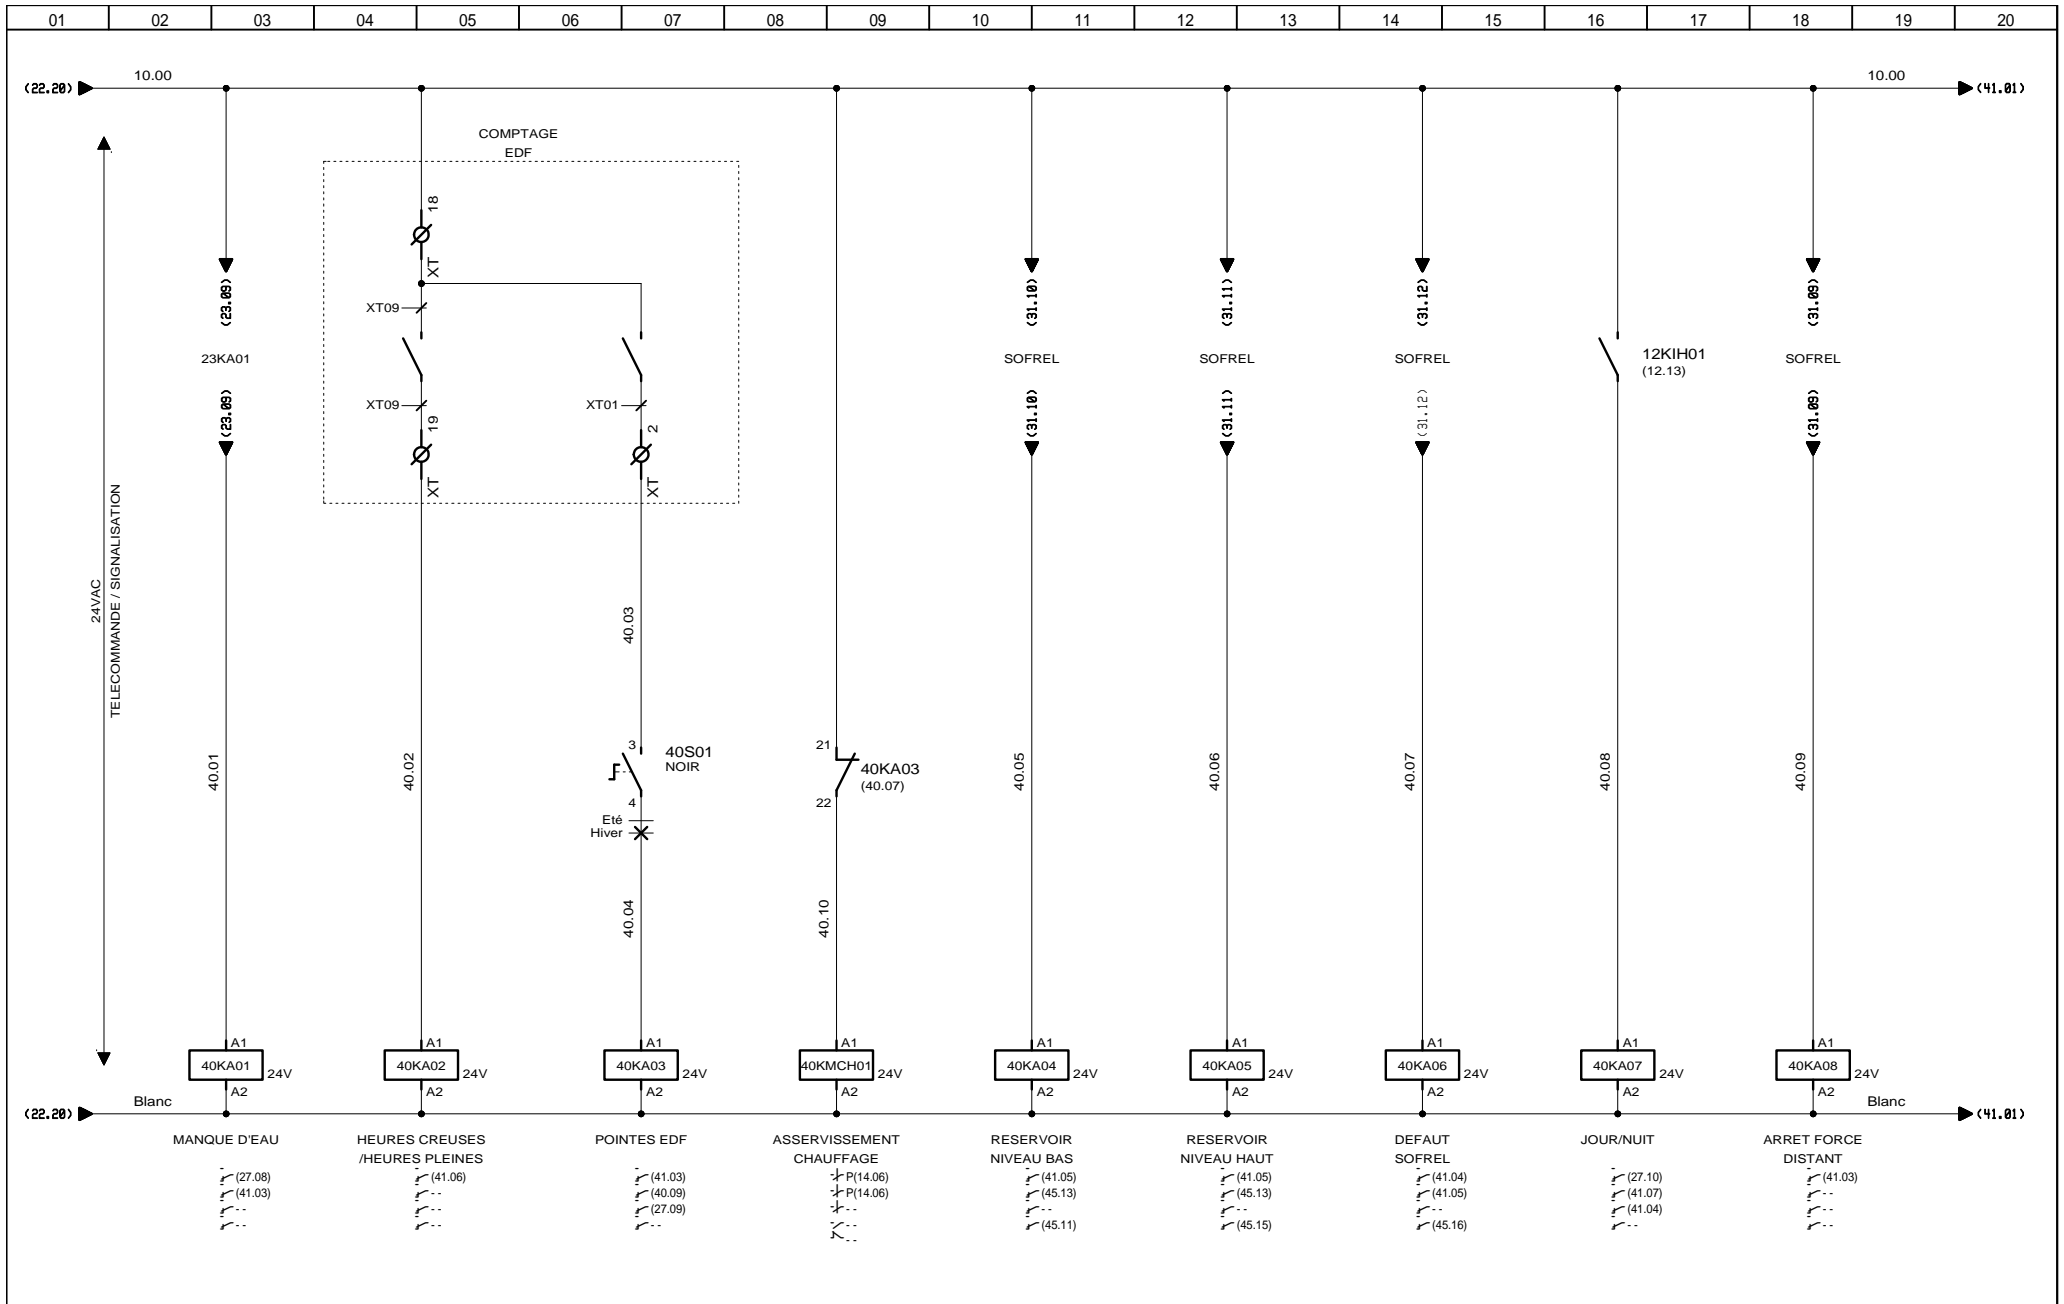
| 01 | 02 | 03 | 04 | 05 | 06 | 07 | 08 | 09 | 10 | 11 | 12 | 13 | 14 | 15 | 16 | 17 | 18 | 19 | 20 |
|---|---|---|---|---|---|---|---|---|---|---|---|---|---|---|---|---|---|---|---|

(22.20) 10.00 10.00 (41.01)

COMPTAGE
EDF

24VAC
TELECOMMANDE / SIGNALISATION

18
XT
XT09
XT09
19
XT
XT01
2
XT

(23.09)
23KA01
(23.09)

(31.10)
SOFREL
(31.10)

(31.11)
SOFREL
(31.11)

(31.12)
SOFREL
(31.12)

12KIH01
(12.13)

(31.09)
SOFREL
(31.09)

40.01
40.02
40.03
3
40S01
NOIR
4
Eté
Hiver
40.04
21
40KA03
(40.07)
22
40.10
40.05
40.06
40.07
40.08
40.09

A1
40KA01 24V
A2
A1
40KA02 24V
A2
A1
40KA03 24V
A2
A1
40KMCH01 24V
A2
A1
40KA04 24V
A2
A1
40KA05 24V
A2
A1
40KA06 24V
A2
A1
40KA07 24V
A2
A1
40KA08 24V
A2

(22.20) Blanc Blanc (41.01)

MANQUE D'EAU
(27.08)
(41.03)
--
--

HEURES CREUSES
/HEURES PLEINES
(41.06)
--
--

POINTES EDF
(41.03)
(40.09)
(27.09)
--

ASSERVISSEMENT
CHAUFFAGE
P(14.06)
P(14.06)
--
--
--

RESERVOIR
NIVEAU BAS
(41.05)
(45.13)
--
(45.11)

RESERVOIR
NIVEAU HAUT
(41.05)
(45.13)
--
(45.15)

DEFAUT
SOFREL
(41.04)
(41.05)
--
(45.16)

JOUR/NUIT
(27.10)
(41.07)
(41.04)
--

ARRET FORCE
DISTANT
(41.03)
--
--
--